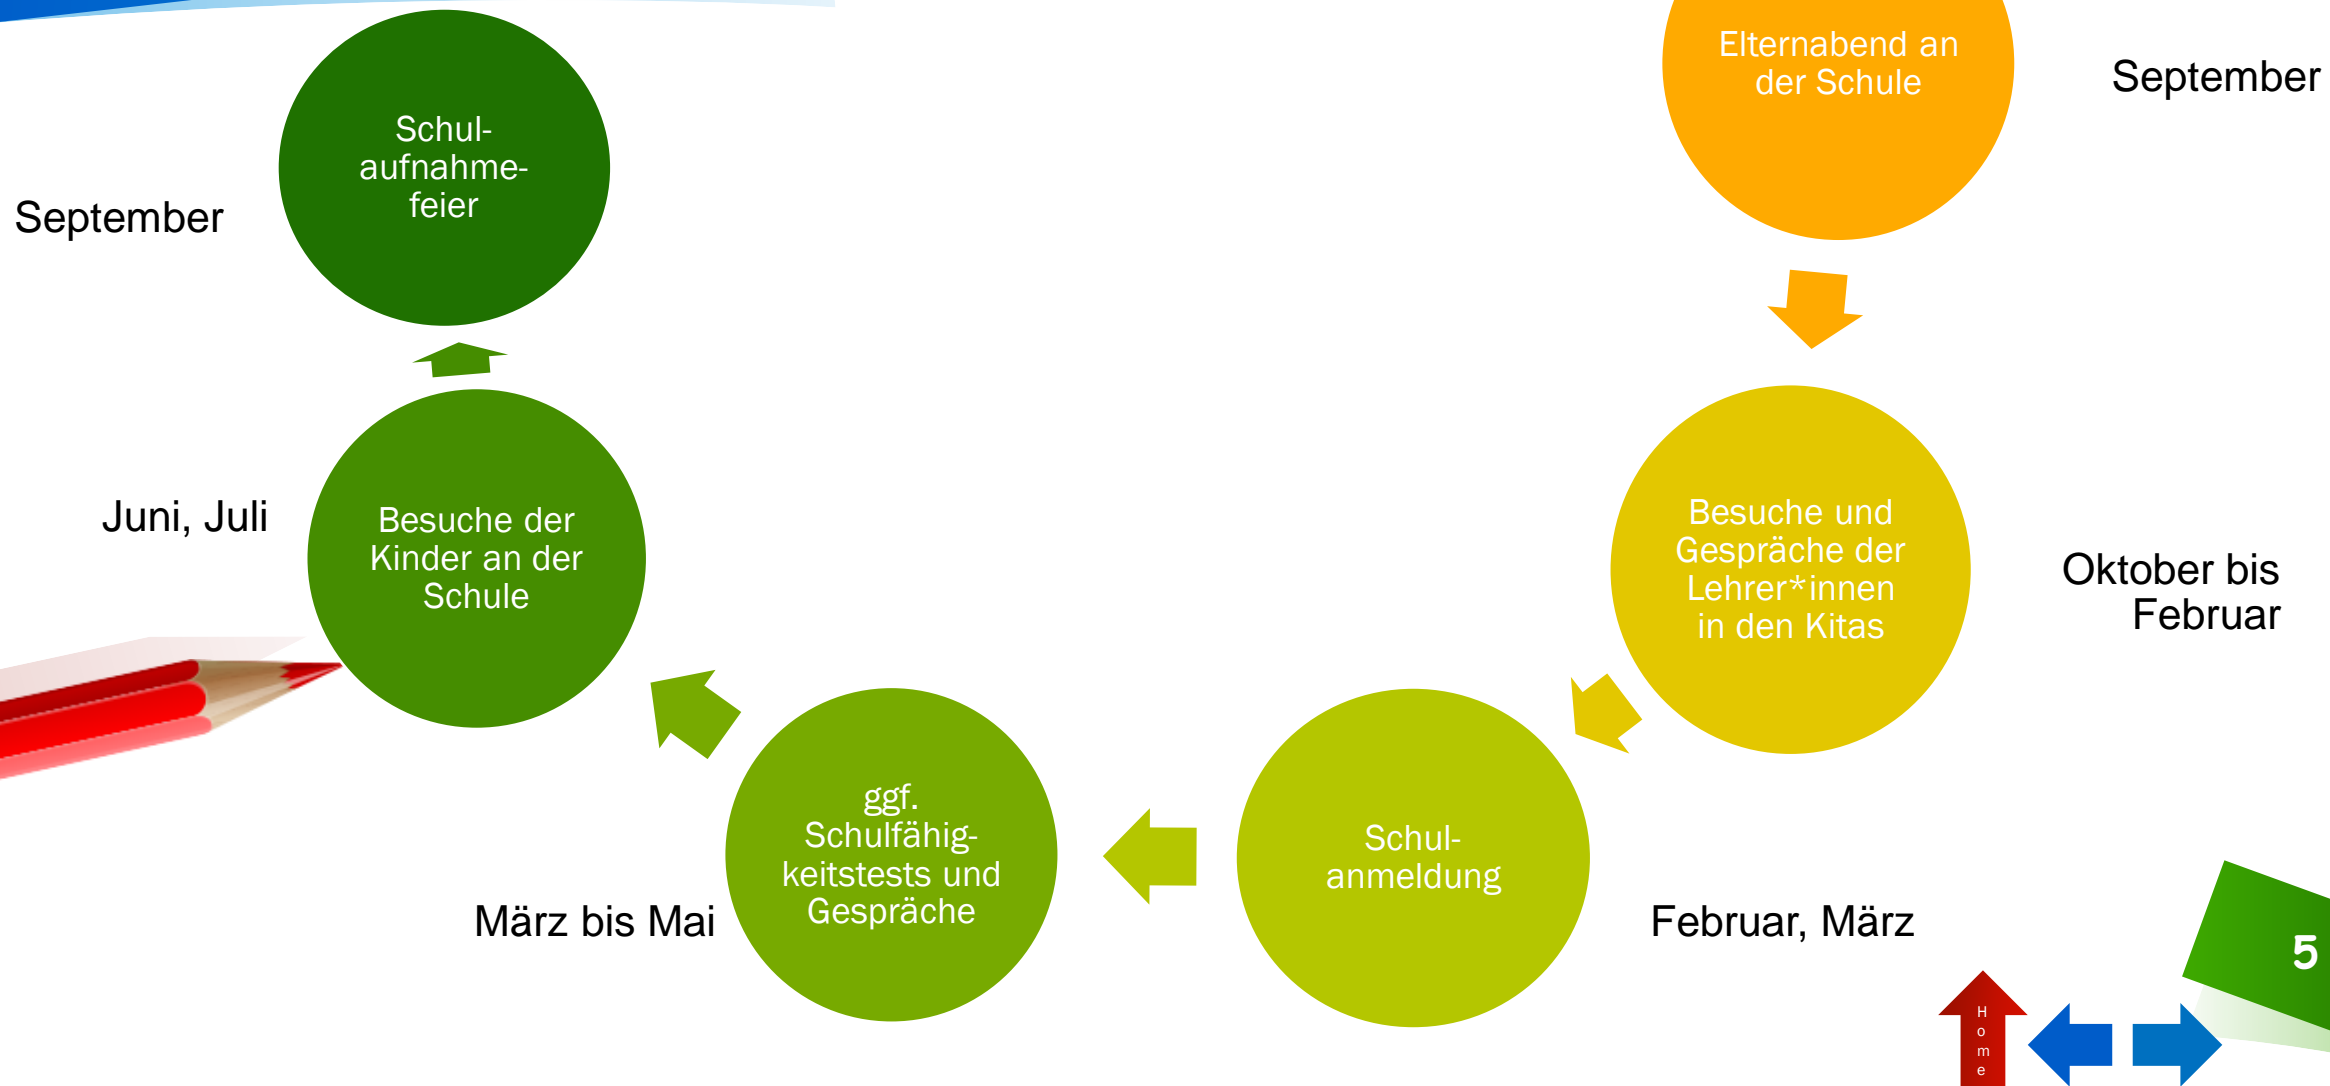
Elternabend an der Schule

September

Besuche und Gespräche der Lehrer*innen in den Kitas

Oktober bis Februar

Schul-anmeldung

Februar, März

ggf. Schulfähig-keitstests und Gespräche

März bis Mai

Besuche der Kinder an der Schule

Juni, Juli

Schul-aufnahme-feier

September

5

Home